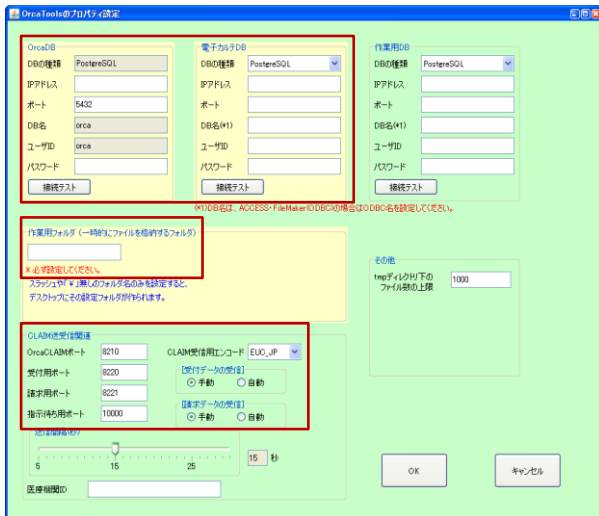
OrcaToolsのプロパティ設定

OrcaDB
DBの種類 PostgreSQL
IPアドレス
ポート 5432
DB名 orca
ユーザID orca
パスワード
接続テスト

電子カルテDB
DBの種類 PostgreSQL
IPアドレス
ポート
DB名(*1)
ユーザID
パスワード
接続テスト

作業用DB
DBの種類 PostgreSQL
IPアドレス
ポート
DB名(*1)
ユーザID
パスワード
接続テスト

(*1)DB名は、ACCESS・FileMakerのODBCの場合はODBC名を設定してください。

作業用フォルダ(一時的にファイルを格納するフォルダ)
※ 必ず設定してください。
スラッシュや「¥」無しのフォルダ名のみを設定すると、デスクトップにその設定フォルダが作られます。

その他
tmpディレクトリ下のファイル数の上限 1000

CLAIM送受信関連
OrcaCLAIMポート 8210
受付用ポート 8220
請求用ポート 8221
指示待ち用ポート 10000
CLAIM受信用エンコード EUC_JP
[受付データの受信]
手動 自動
[請求データの受信]
手動 自動
送信間隔(秒)
5 15 25
15 秒

医療機関ID

OK
キャンセル